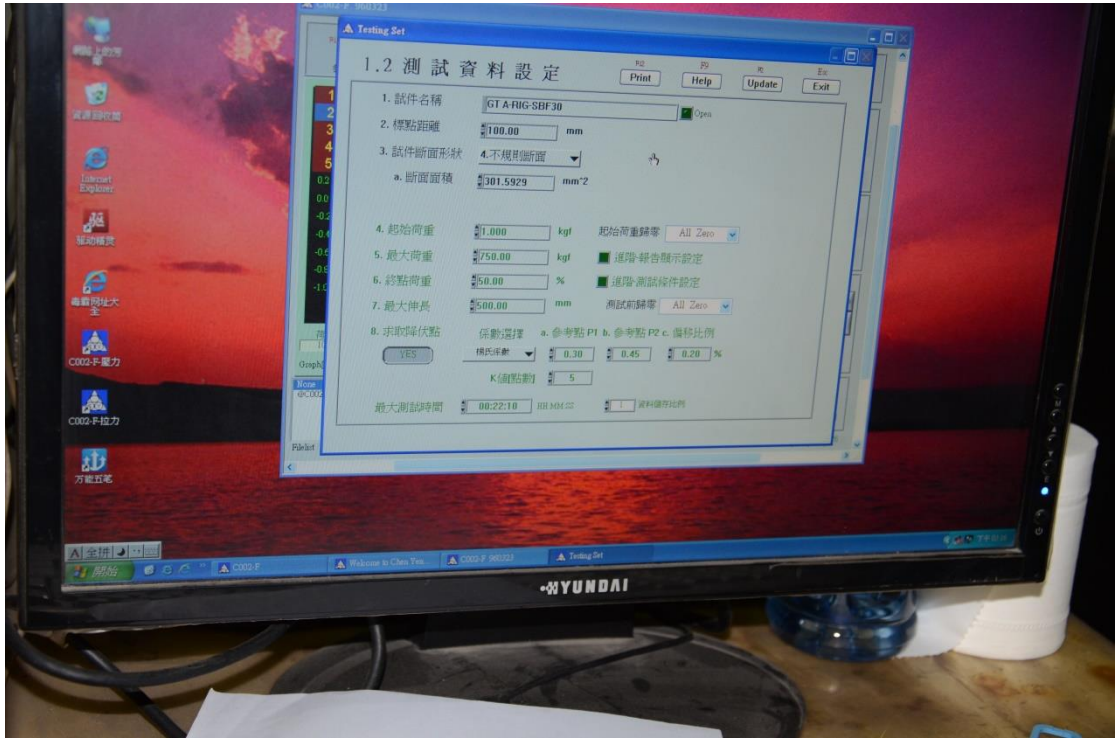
Testing Set

1.2 測試資料設定

F2 Print
F3 Help
F6 Update
Esc Exit

1. 試件名稱 GT A-RIG-SBF30 Open
2. 標點距離 100.00 mm
3. 試件斷面形狀 4.不規則斷面
a. 斷面面積 301.5929 mm^2

4. 起始荷重 1.000 kgf 起始荷重歸零 All Zero
5. 最大荷重 750.00 kgf 進階-報告顯示設定
6. 終點荷重 50.00 % 進階-測試條件設定
7. 最大伸長 500.00 mm 測試前歸零 All Zero

8. 求取降伏點 係數選擇 a. 參考點 P1 b. 參考點 P2 c. 偏移比例
YES 楊氏係數 0.30 0.45 0.20 %
K值點數 5

最大測試時間 00:22:10 HH:MM:SS 1 資料儲存比例

C002-F 980323

1
2
3
4
5

Graph
None
Filelist

網路上的芳鄰
資源回收筒
Internet Explorer
驅動精靈
毒霸網址大全
C002-F-壓力
C002-F-拉力
万能五笔

開始
C002-F
Welcome to Chen Yea...
C002-F 980323
Testing Set

HYUNDAI